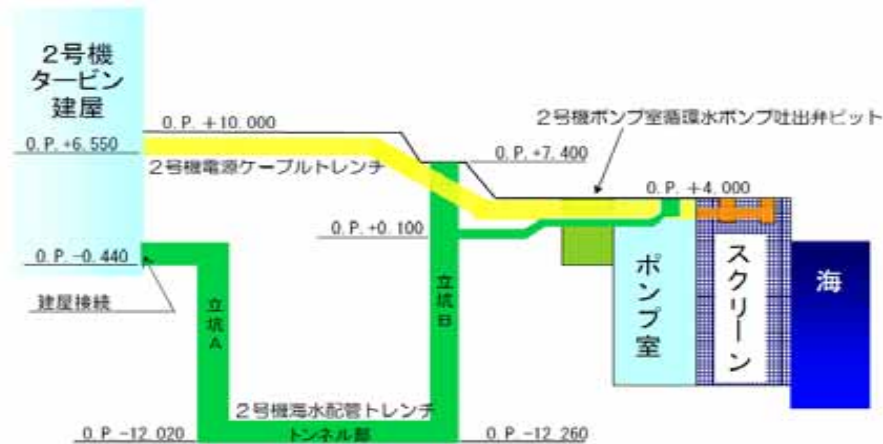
2号機
タービン
建屋

0. P. +6. 550

0. P. +10. 000

2号機電源ケーブルトレンチ

0. P. +7. 400

2号機ポンプ室循環水ポンプ吐出弁ピット

0. P. +4. 000

0. P. +0. 100

0. P. −0. 440

建屋接続

立坑A

立坑B

ポンプ室

スクリーン

海

2号機海水配管トレンチ

トンネル部

0. P. −12. 020

0. P. −12. 260